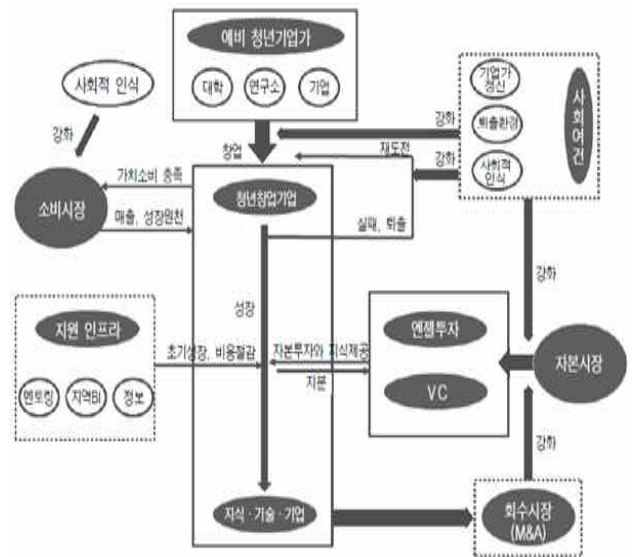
예비 청년기업가

대학

연구소

기업

사회적 인식

강화

기업가 정신

퇴출환경

사회적 인식

사회여건

강화

재도전

강화

창업

가치소비 충족

소비시장

매출, 성장원천

청년창업기업

실패, 퇴출

강화

성장

지원 인프라

초기성장, 비용절감

자본투자와 지식제공

지분

엔젤투자

VC

자본시장

멘토링

지역BI

정보

강화

지식 · 기술 · 기업

회수시장 (M&A)